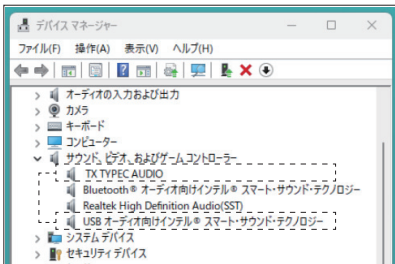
デバイス マネージャー

ファイル(F) 操作(A) 表示(V) ヘルプ(H)

オーディオの入力および出力
カメラ
キーボード
コンピューター
サウンド、ビデオ、およびゲーム コントローラー
TX TYPEC AUDIO
Bluetooth® オーディオ向けインテル® スマート・サウンド・テクノロジー
Realtek High Definition Audio(SST)
USB オーディオ向けインテル® スマート・サウンド・テクノロジー
システム デバイス
セキュリティ デバイス